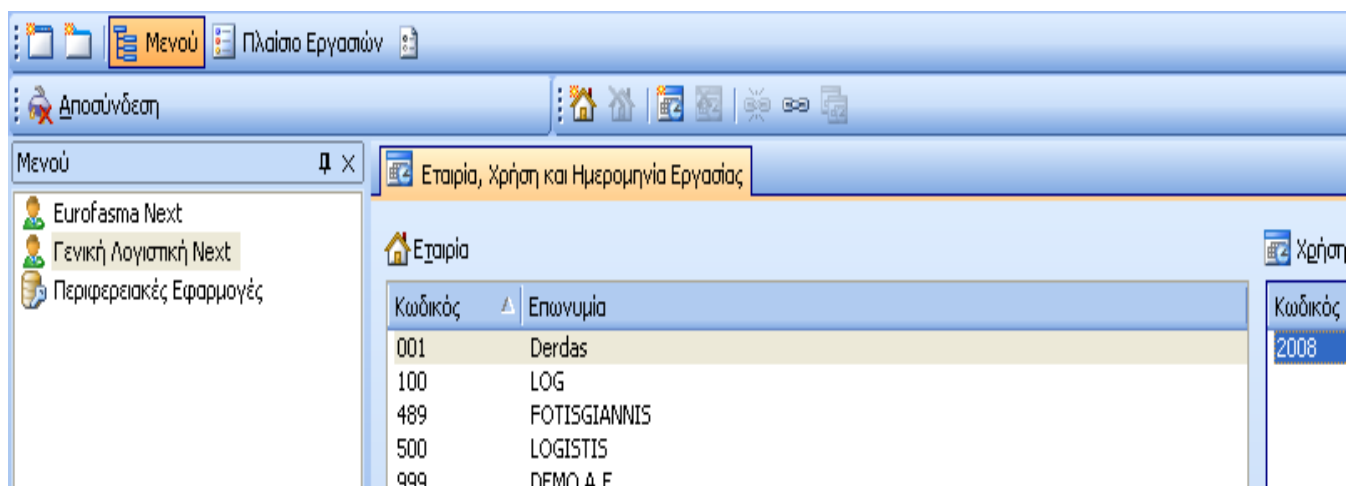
Μενού Πλαίσιο Εργασιών

Αποσύνδεση

Μενού

Eurofasma Next
Γενική Λογιστική Next
Περιφερειακές Εφαρμογές

Εταιρία, Χρήση και Ημερομηνία Εργασίας

Εταιρία

| Κωδικός | Επωνυμία |
|---|---|
| 001 | Derdas |
| 100 | LOG |
| 489 | FOTISGIANNIS |
| 500 | LOGISTIS |
| 999 | DEMO A.E. |

Χρήσ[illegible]

| Κωδικός |
|---|
| 2008 |